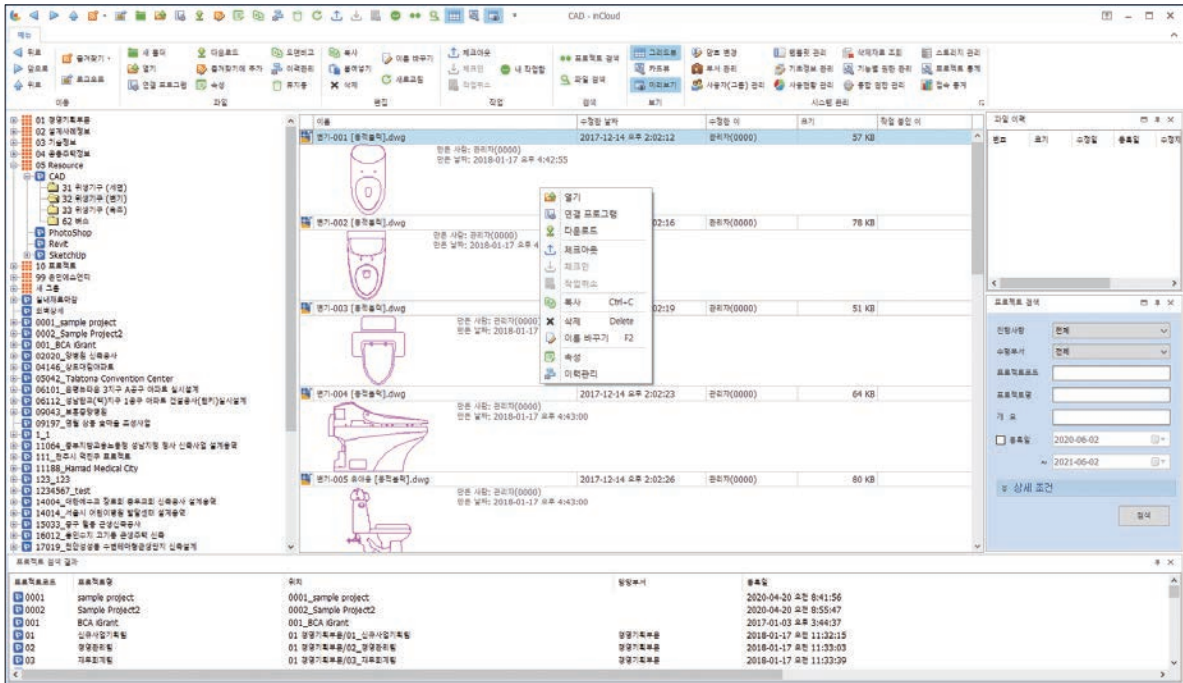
CAD - inCloud

메뉴

뒤로
앞으로
위로
즐겨찾기
최고로
이동

새 폴더
열기
연결 프로그램
다운로드
즐겨찾기에 추가
속성
파일

도면보고
이력관리
휴지통
복사
붙여넣기
삭제
이름 바꾸기
새로고침
편집

체크아웃
체크인
작업취소
내 작업함
작업

프로젝트 검색
파일 검색
검색

그리드뷰
카드뷰
미리보기
보기

암호 변경
부서 관리
사용자(그룹) 관리
권한 관리
기초정보 관리
사용현황 관리
삭제자료 조회
기능별 권한 관리
통합 권한 관리
스토리지 관리
프로젝트 통계
접속 통계
시스템 관리

01 경영기획부문
02 설계사례정보
03 기술정보
04 공통주제정보
05 Resource
CAD
31 위생기구 (세면)
32 위생기구 (변기)
33 위생기구 (욕조)
62 벽소
PhotoShop
Revit
SketchUp
10 프로젝트
99 윤인테스트
새 그룹
실내자료작업
프로젝트
0001_sample project
0002_Sample Project2
001_BCA iGrant
02020_양평동 신축공사
04146_상호마킹아파트
05042_Talatona Convention Center
06101_송평화마을 3지구 A공구 아파트 실시설계
06112_성남향교(학)지구 1공구 아파트 건설공사(턴키)실시설계
00043_복층공장병원
09197_경월 살롱 보라홈 조성사업
1_1
11064_광주지방교통노동청 성남지청 청사 신축사업 설계용역
111_천주시 학전주 프로젝트
11188_Hamad Medical City
123_123
1234567_test
14004_어린이교원 창복회 종주교회 신축공사 설계용역
14014_서울시 어린이병원 발달센터 설계용역
15033_광주 월동 근생신축공사
16012_동인수지 고기동 근생건물 신축
17019_인천송영동 수변테마형공원단지 신축설계

이름 | 수정된 날짜 | 수정한 이 | 크기 | 작업 중인 이
변기-001 [동작추적].dwg | 2017-12-14 오후 2:02:12 | 관리자(0000) | 57 KB |
만든 사람: 관리자(0000)
만든 날짜: 2018-01-17 오후 4:42:55
변기-002 [동작추적].dwg | 02:16 | 관리자(0000) | 78 KB |
만든 사람: 관리자(0000)
만든 날짜: 2018-01-17 오후 4
변기-003 [동작추적].dwg | 02:19 | 관리자(0000) | 51 KB |
만든 사람: 관리자(0000)
만든 날짜: 2018-01-17
변기-004 [동작추적].dwg | 2017-12-14 오후 2:02:23 | 관리자(0000) | 64 KB |
만든 사람: 관리자(0000)
만든 날짜: 2018-01-17 오후 4:43:00
변기-005 유아용 [동작추적].dwg | 2017-12-14 오후 2:02:26 | 관리자(0000) | 80 KB |
만든 사람: 관리자(0000)
만든 날짜: 2018-01-17 오후 4:43:00

열기
연결 프로그램
다운로드
체크아웃
체크인
작업취소
복사 Ctrl+C
삭제 Delete
이름 바꾸기 F2
속성
이력관리

파일 이력
번호 | 크기 | 수정일 | 등록일 | 수정자

프로젝트 검색
진행사항 전체
수행부서 전체
프로젝트코드
프로젝트명
개요
등록일 2020-06-02
~ 2021-06-02
상세 조건
검색

프로젝트 검색 결과
| 프로젝트코드 | 프로젝트명 | 위치 | 담당부서 | 등록일 |
|---|---|---|---|---|
| 0001 | sample project | 0001_sample project | | 2020-04-20 오전 8:41:56 |
| 0002 | Sample Project2 | 0002_Sample Project2 | | 2020-04-20 오전 8:55:47 |
| 001 | BCA iGrant | 001_BCA iGrant | | 2017-01-03 오후 3:44:37 |
| 01 | 신규사업기획팀 | 01 경영기획부문/01_신규사업기획팀 | 경영기획부문 | 2018-01-17 오전 11:32:15 |
| 02 | 경영관리팀 | 01 경영기획부문/02_경영관리팀 | 경영기획부문 | 2018-01-17 오전 11:33:03 |
| 03 | 재무회계팀 | 01 경영기획부문/03_재무회계팀 | 경영기획부문 | 2018-01-17 오전 11:33:39 |